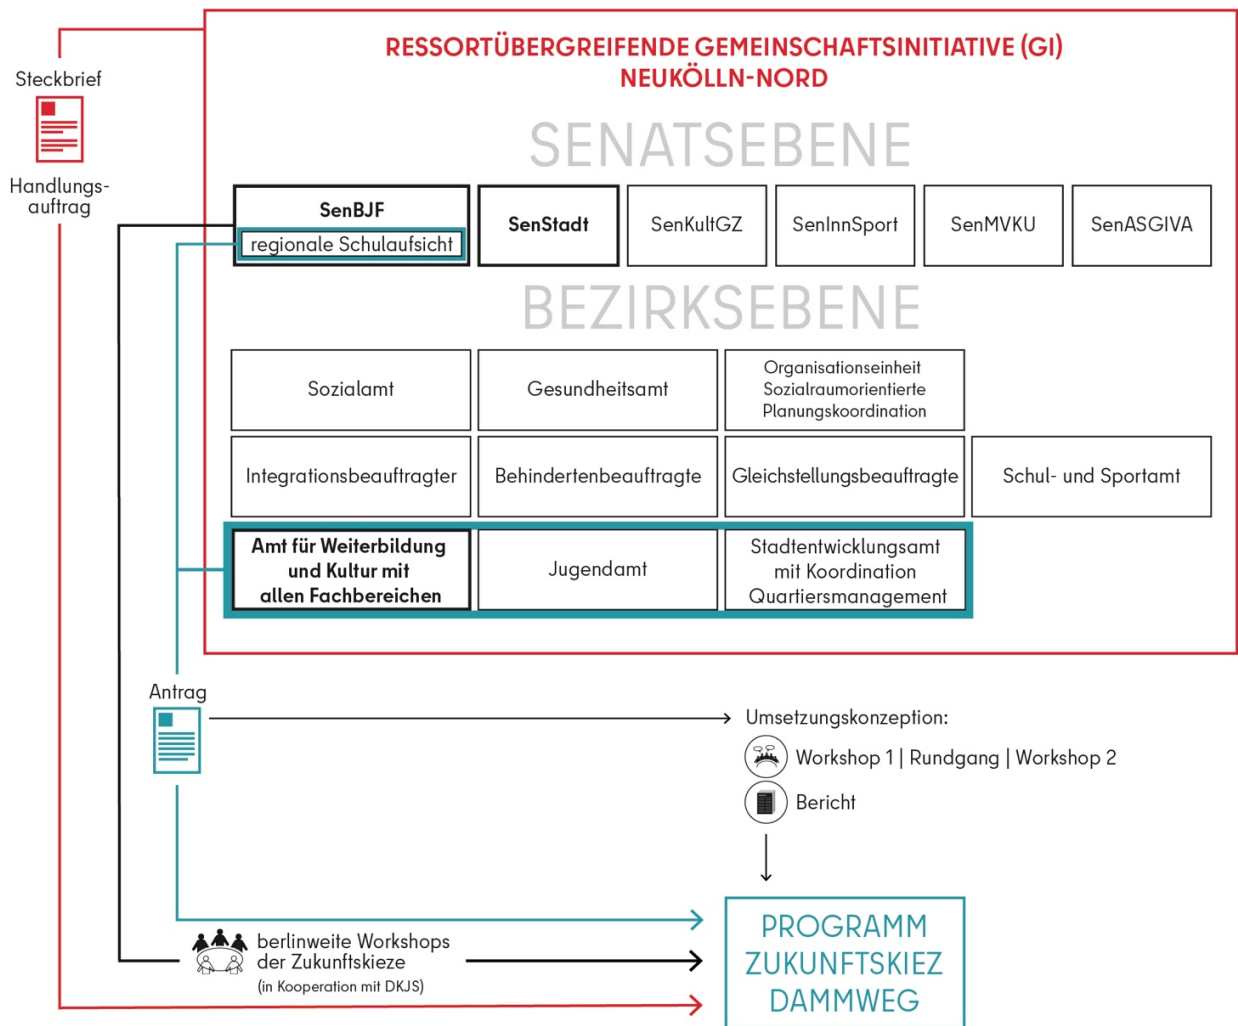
Steckbrief

Handlungsauftrag

RESSORTÜBERGREIFENDE GEMEINSCHAFTSINITIATIVE (GI)
NEUKÖLLN-NORD

SENATSEBENE

SenBJF
regionale Schulaufsicht

SenStadt

SenKultGZ

SenInnSport

SenMVKU

SenASGIVA

BEZIRKSEBENE

Sozialamt

Gesundheitsamt

Organisationseinheit Sozialraumorientierte Planungskoordination

Integrationsbeauftragter

Behindertenbeauftragte

Gleichstellungsbeauftragte

Schul- und Sportamt

Amt für Weiterbildung und Kultur mit allen Fachbereichen

Jugendamt

Stadtentwicklungsamt mit Koordination Quartiersmanagement

Antrag

Umsetzungskonzeption:

Workshop 1 | Rundgang | Workshop 2

Bericht

berlinweite Workshops der Zukunftskieze
(in Kooperation mit DKJS)

PROGRAMM ZUKUNFTSKIEZ DAMMWEG